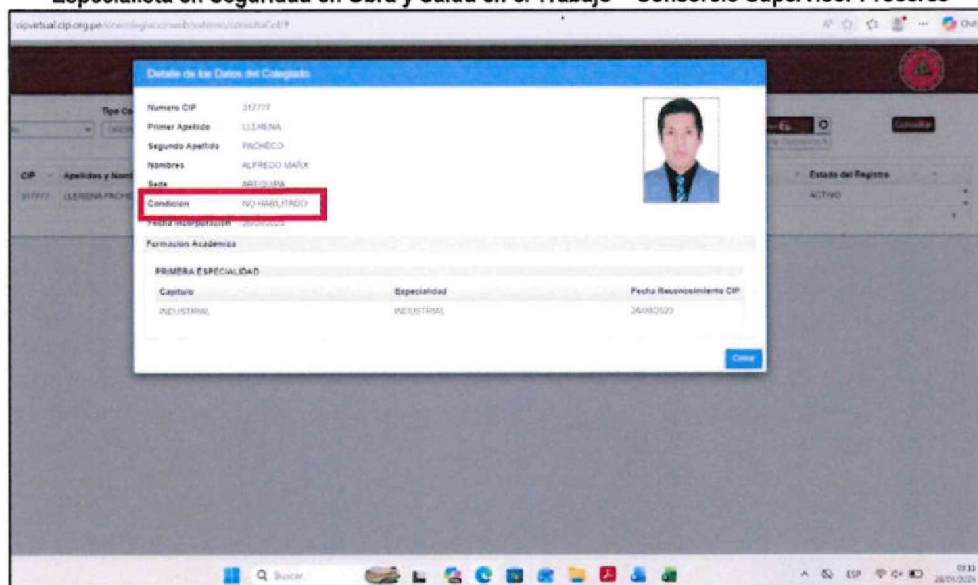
Especialista en Seguridad en Obra y Salud en el Trabajo – Consorcio Supervisor Procsere

cipvirtual.cip.org.pe/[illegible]

Detalle de los Datos del Colegiado

Tipo C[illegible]

CIP | Apellidos y Nom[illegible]

317777 | LLERENA PACHE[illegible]

Numero CIP 317777
Primer Apellido LLERENA
Segundo Apellido PACHECO
Nombres ALFREDO MAÑK
Sede AREQUIPA
Condicion NO HABILITADO
Fecha Incorporación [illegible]

Formacion Academica

PRIMERA ESPECIALIDAD

| Capitulo | Especialidad | Fecha Reconocimiento CIP |
|---|---|---|
| INDUSTRIAL | INDUSTRIAL | 26/08/2020 |

Cerrar

Consultar

Estado del Registro
ACTIVO

Buscar

ESP
07:11
28/05/2025